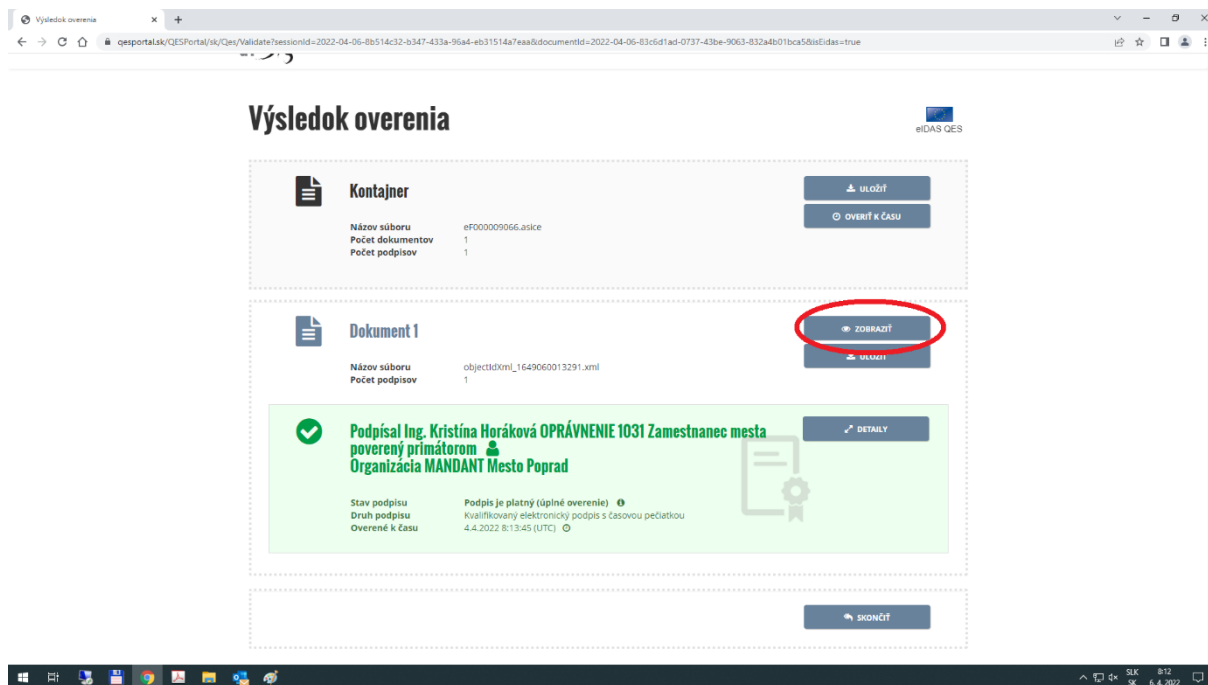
Výsledok overenia

qesportal.sk/QESPortal/sk/Qes/Validate?sessionId=2022-04-06-8b514c32-b347-433a-96a4-eb31514a7eaa&documentId=2022-04-06-83c6d1ad-0737-43be-9063-832a4b01bca5&isEidas=true

Výsledok overenia

eIDAS QES

Kontajner

ULOŽIŤ

OVERIŤ K ČASU

| | |
|---|---|
| Názov súboru | eF000009066.asice |
| Počet dokumentov | 1 |
| Počet podpisov | 1 |

Dokument 1

ZOBRAZIŤ

ULOŽIŤ

| | |
|---|---|
| Názov súboru | objectIdXml_1649060013291.xml |
| Počet podpisov | 1 |

Podpísal Ing. Kristína Horáková OPRÁVNENIE 1031 Zamestnanec mesta poverený primátorom
Organizácia MANDANT Mesto Poprad

DETAILY

| | |
|---|---|
| Stav podpisu | Podpis je platný (úplné overenie) |
| Druh podpisu | Kvalifikovaný elektronický podpis s časovou pečiatkou |
| Overené k času | 4.4.2022 8:13:45 (UTC) |

SKONČIŤ

SLK SK 8:12 6. 4. 2022